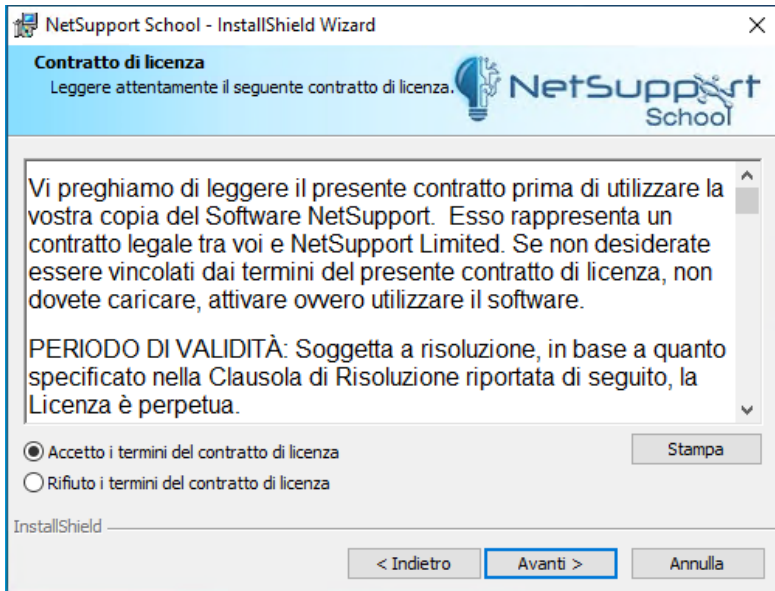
NetSupport School - InstallShield Wizard

Contratto di licenza
Leggere attentamente il seguente contratto di licenza.

NetSupport School

Vi preghiamo di leggere il presente contratto prima di utilizzare la vostra copia del Software NetSupport. Esso rappresenta un contratto legale tra voi e NetSupport Limited. Se non desiderate essere vincolati dai termini del presente contratto di licenza, non dovete caricare, attivare ovvero utilizzare il software.

PERIODO DI VALIDITÀ: Soggetta a risoluzione, in base a quanto specificato nella Clausola di Risoluzione riportata di seguito, la Licenza è perpetua.

Accetto i termini del contratto di licenza
Rifiuto i termini del contratto di licenza

Stampa

InstallShield

< Indietro
Avanti >
Annulla